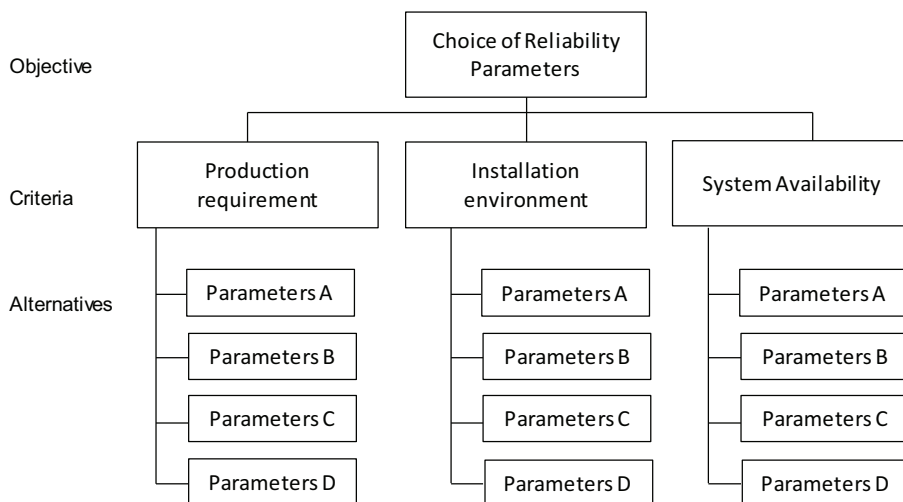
Objective

Choice of Reliability Parameters

Criteria

Production requirement

Installation environment

System Availability

Alternatives

Parameters A

Parameters B

Parameters C

Parameters D

Parameters A

Parameters B

Parameters C

Parameters D

Parameters A

Parameters B

Parameters C

Parameters D